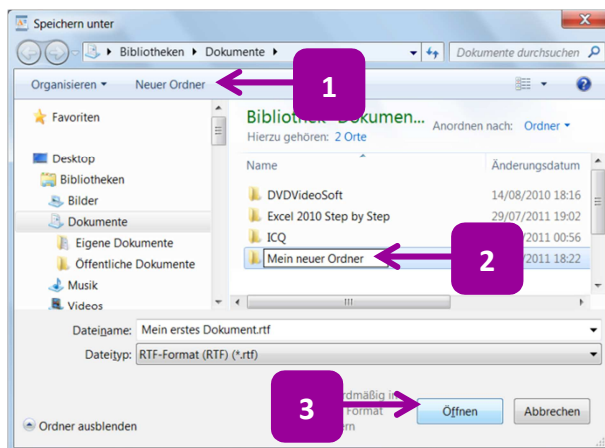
Speichern unter

Bibliotheken ▸ Dokumente ▸

Dokumente durchsuchen

Organisieren ▾ Neuer Ordner

1

Favoriten

Desktop

Bibliotheken

Bilder

Dokumente

Eigene Dokumente

Öffentliche Dokumente

Musik

Videos

Biblioth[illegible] Dokumen...

Hierzu gehören: 2 Orte

Anordnen nach: Ordner ▾

Name

Änderungsdatum

DVDVideoSoft 14/08/2010 18:16

Excel 2010 Step by Step 29/07/2011 19:02

ICQ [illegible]2011 00:56

Mein neuer Ordner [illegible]2011 18:22

2

Dateiname: Mein erstes Dokument.rtf

Dateityp: RTF-Format (RTF) (*.rtf)

3

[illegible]rdmäßig is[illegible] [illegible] Format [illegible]ern

Öffnen

Abbrechen

Ordner ausblenden